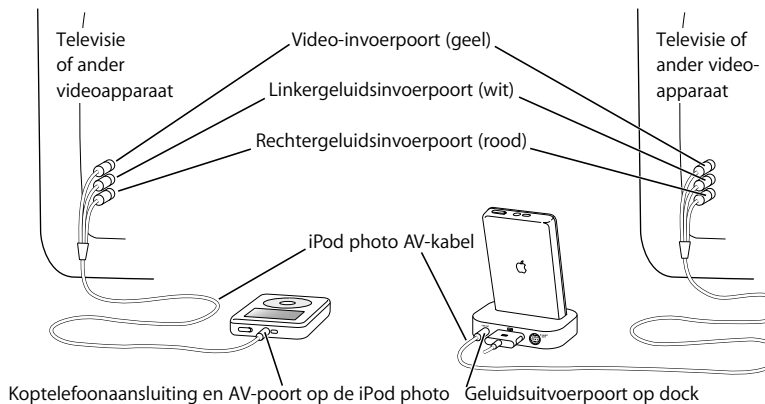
Televisie of ander videoapparaat

Video-invoerpoort (geel)

Linkergeluidsinvoerpoort (wit)

Rechtergeluidsinvoerpoort (rood)

Televisie of ander videoapparaat

iPod photo AV-kabel

Koptelefoonaansluiting en AV-poort op de iPod photo

Geluidsuitvoerpoort op dock